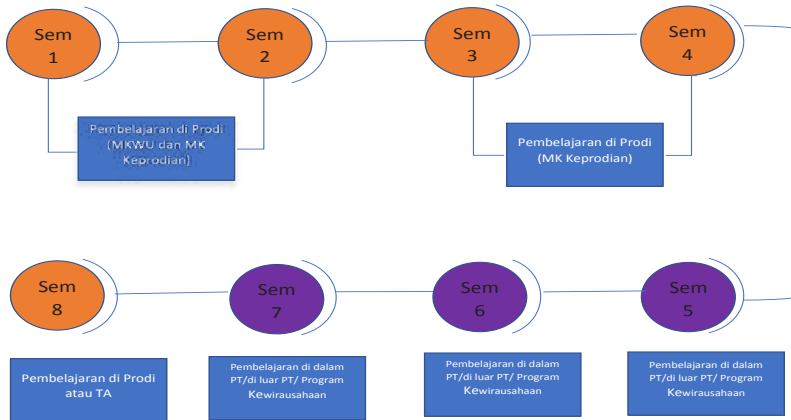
Sem
1

Sem
2

Sem
3

Sem
4

Pembelajaran di Prodi (MKWU dan MK Keprodian)

Pembelajaran di Prodi (MK Keprodian)

Sem
8

Sem
7

Sem
6

Sem
5

Pembelajaran di Prodi atau TA

Pembelajaran di dalam PT/di luar PT/ Program Kewirausahaan

Pembelajaran di dalam PT/di luar PT/ Program Kewirausahaan

Pembelajaran di dalam PT/di luar PT/ Program Kewirausahaan